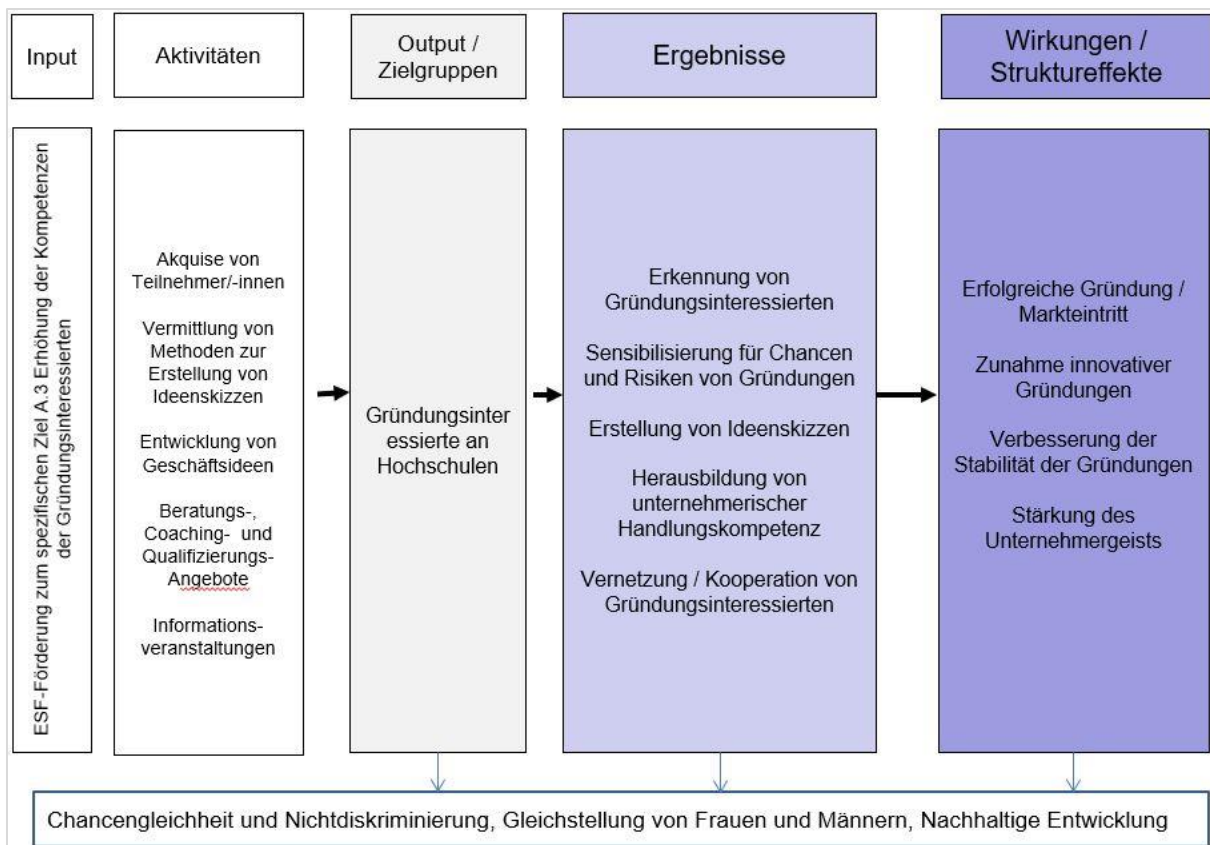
Input

Aktivitäten

Output / Zielgruppen

Ergebnisse

Wirkungen / Struktureffekte

ESF-Förderung zum spezifischen Ziel A.3 Erhöhung der Kompetenzen der Gründungsinteressierten

Akquise von Teilnehmer/-innen

Vermittlung von Methoden zur Erstellung von Ideenskizzen

Entwicklung von Geschäftsideen

Beratungs-, Coaching- und Qualifizierungs-Angebote

Informationsveranstaltungen

Gründungsinter essierte an Hochschulen

Erkennung von Gründungsinteressierten

Sensibilisierung für Chancen und Risiken von Gründungen

Erstellung von Ideenskizzen

Herausbildung von unternehmerischer Handlungskompetenz

Vernetzung / Kooperation von Gründungsinteressierten

Erfolgreiche Gründung / Markteintritt

Zunahme innovativer Gründungen

Verbesserung der Stabilität der Gründungen

Stärkung des Unternehmergeists

Chancengleichheit und Nichtdiskriminierung, Gleichstellung von Frauen und Männern, Nachhaltige Entwicklung